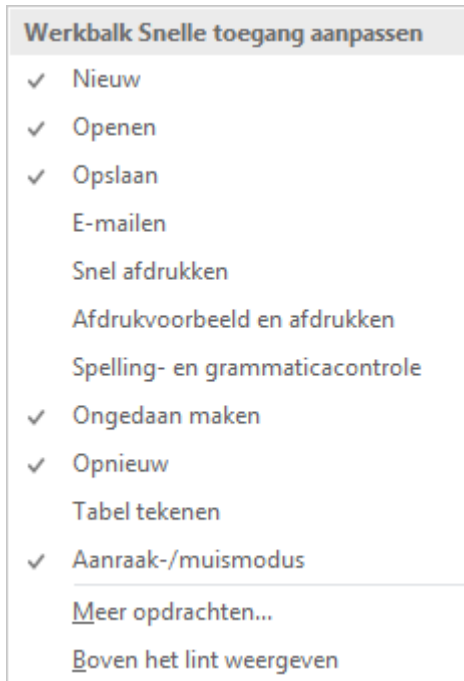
Werkbalk Snelle toegang aanpassen

✓ Nieuw

✓ Openen

✓ Opslaan

E-mailen

Snel afdrukken

Afdrukvoorbeeld en afdrukken

Spelling- en grammaticacontrole

✓ Ongedaan maken

✓ Opnieuw

Tabel tekenen

✓ Aanraak-/muismodus

Meer opdrachten...

Boven het lint weergeven